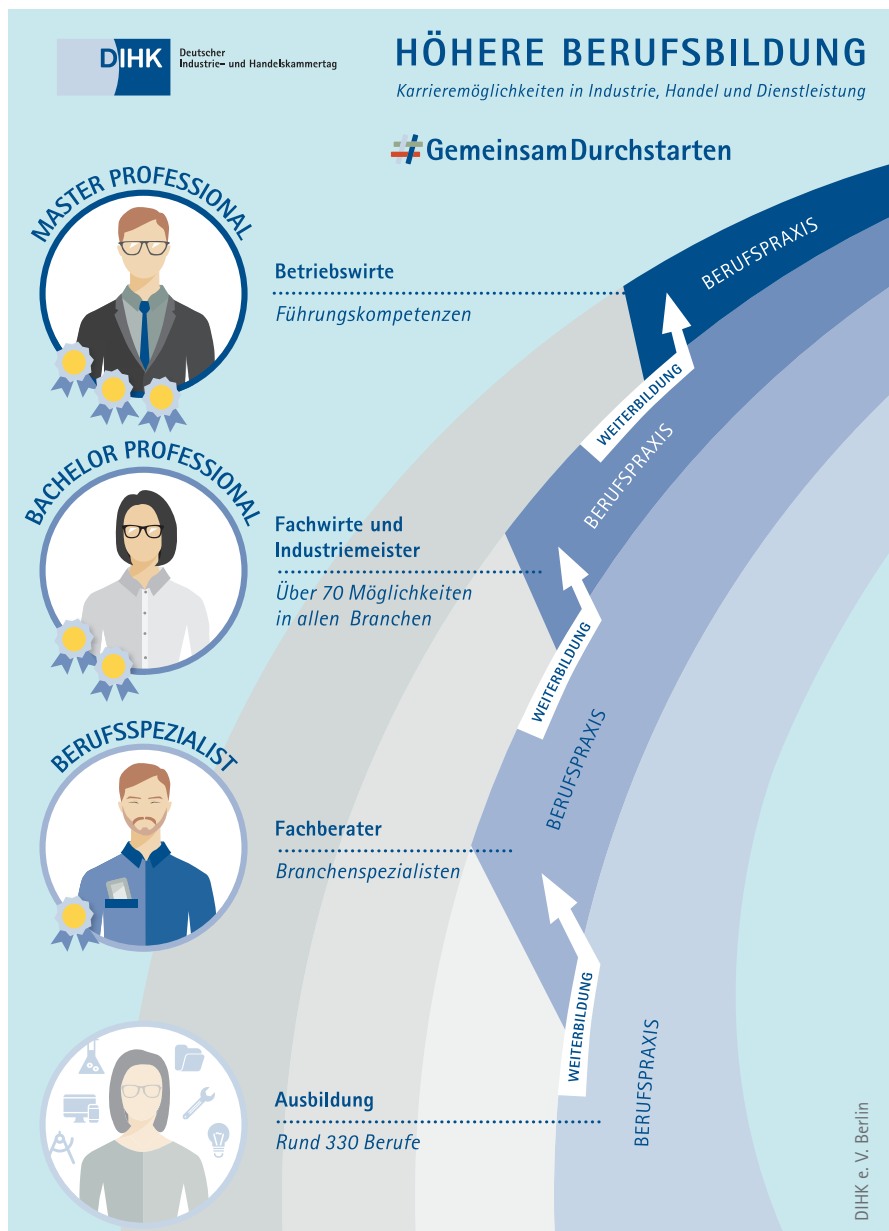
DIHK Deutscher Industrie- und Handelskammertag

HÖHERE BERUFSBILDUNG

Karrieremöglichkeiten in Industrie, Handel und Dienstleistung

#GemeinsamDurchstarten

MASTER PROFESSIONAL

Betriebswirte

Führungskompetenzen

BERUFSPRAXIS

WEITERBILDUNG

BACHELOR PROFESSIONAL

Fachwirte und Industriemeister

Über 70 Möglichkeiten in allen Branchen

BERUFSPRAXIS

WEITERBILDUNG

BERUFSSPEZIALIST

Fachberater

Branchenspezialisten

BERUFSPRAXIS

WEITERBILDUNG

Ausbildung

Rund 330 Berufe

BERUFSPRAXIS

DIHK e. V. Berlin